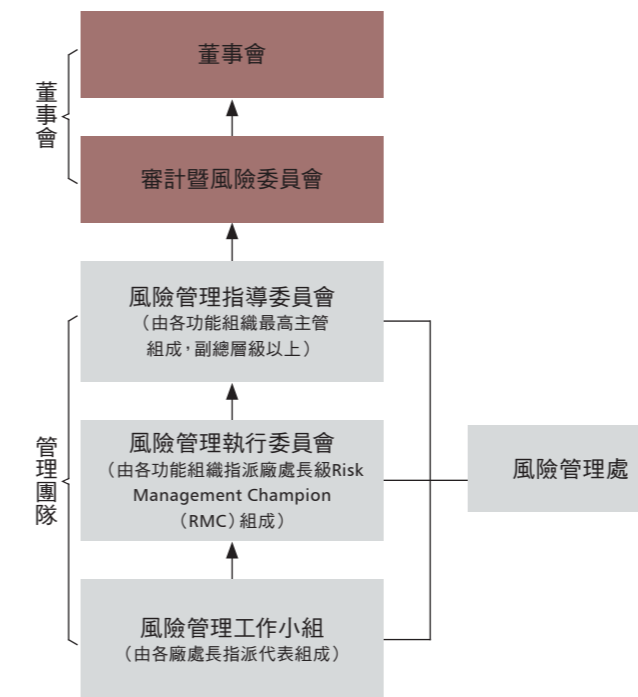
董事會

董事會

審計暨風險委員會

管理團隊

風險管理指導委員會
（由各功能組織最高主管組成，副總層級以上）

風險管理執行委員會
（由各功能組織指派廠處長級Risk Management Champion（RMC）組成）

風險管理工作小組
（由各廠處長指派代表組成）

風險管理處